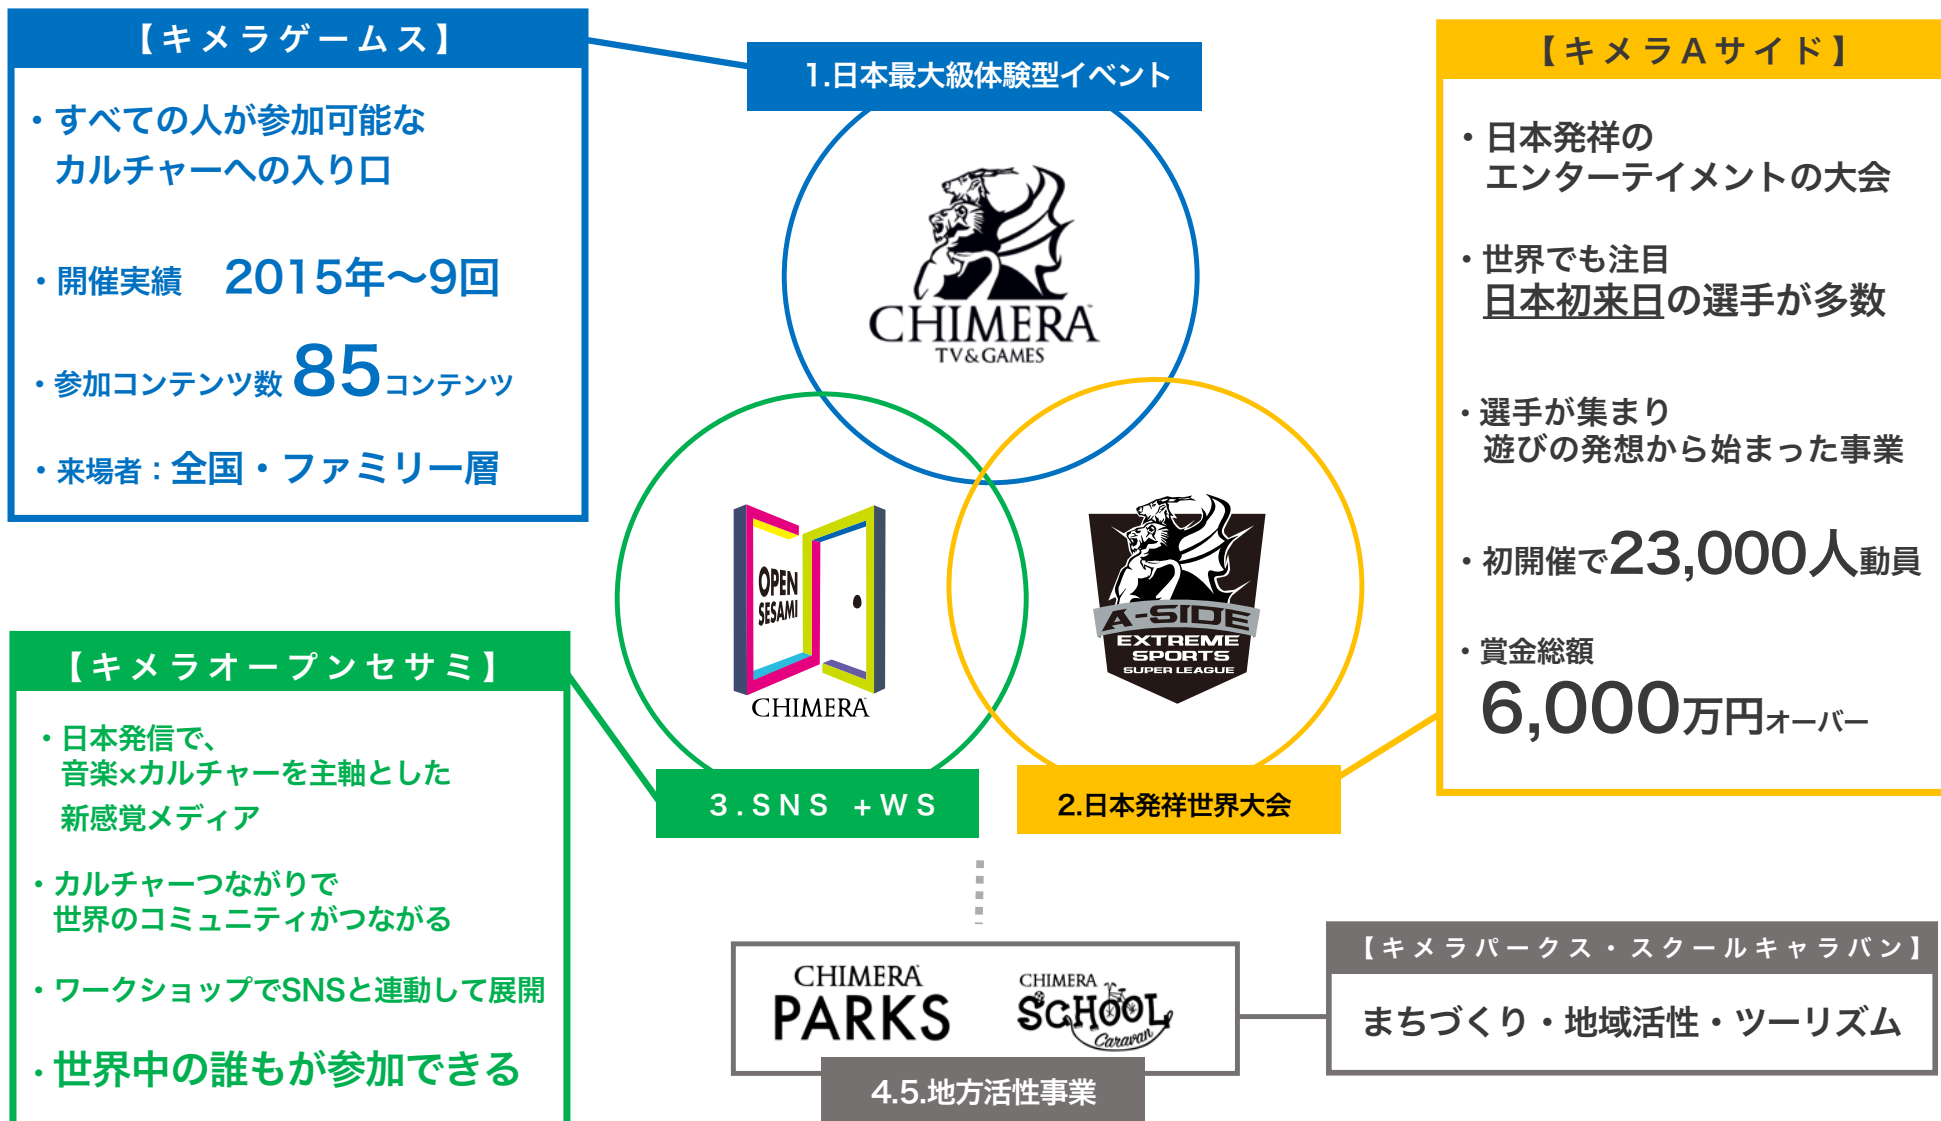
【キメラゲームス】

・すべての人が参加可能な
カルチャーへの入り口

・開催実績　2015年〜9回

・参加コンテンツ数 85コンテンツ

・来場者：全国・ファミリー層

1.日本最大級体験型イベント

CHIMERA
TV&GAMES

【キメラAサイド】

・日本発祥の
エンターテイメントの大会

・世界でも注目
日本初来日の選手が多数

・選手が集まり
遊びの発想から始まった事業

・初開催で23,000人動員

・賞金総額
6,000万円オーバー

OPEN SESAMI
CHIMERA

A-SIDE
EXTREME SPORTS
SUPER LEAGUE

【キメラオープンセサミ】

・日本発信で、
音楽×カルチャーを主軸とした
新感覚メディア

・カルチャーつながりで
世界のコミュニティがつながる

・ワークショップでSNSと連動して展開

・世界中の誰もが参加できる

3.SNS ＋WS

2.日本発祥世界大会

CHIMERA
PARKS

CHIMERA
SCHOOL
Caravan

4.5.地方活性事業

【キメラパークス・スクールキャラバン】

まちづくり・地域活性・ツーリズム